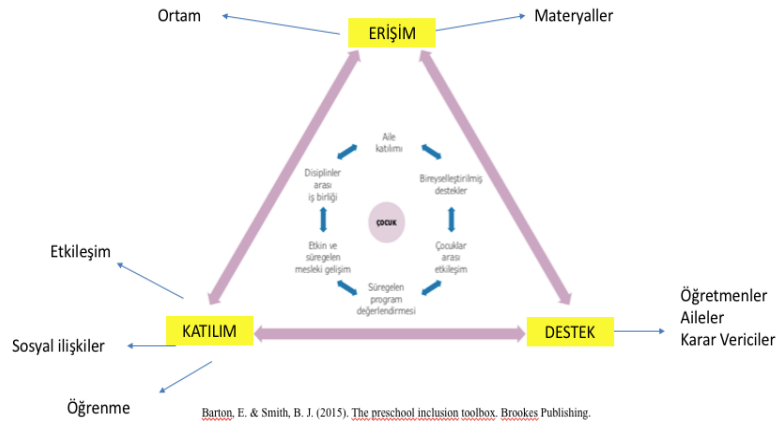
Ortam

ERİŞİM

Materyaller

Aile katılımı

Disiplinler arası iş birliği

Bireyselleştirilmiş destekler

ÇOCUK

Etkin ve süregelen mesleki gelişim

Çocuklar arası etkileşim

Süregelen program değerlendirmesi

Etkileşim

KATILIM

DESTEK

Öğretmenler
Aileler
Karar Vericiler

Sosyal ilişkiler

Öğrenme

Barton, E. & Smith, B. J. (2015). The preschool inclusion toolbox. Brookes Publishing.